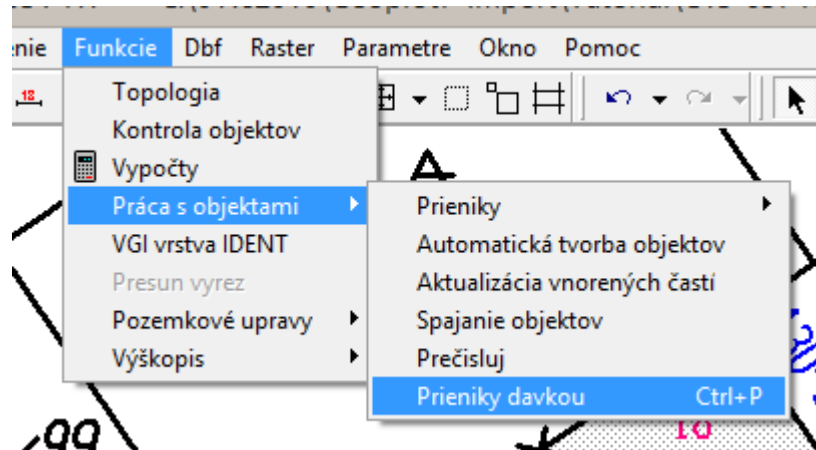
enie Funkcie Dbf Raster Parametre Okno Pomoc

Topologia
Kontrola objektov
Vypočty
Práca s objektami
VGI vrstva IDENT
Presun vyrez
Pozemkové upravy
Výškopis

Prieniky
Automatická tvorba objektov
Aktualizácia vnorených častí
Spajanie objektov
Prečisluj
Prieniky davkou Ctrl+P